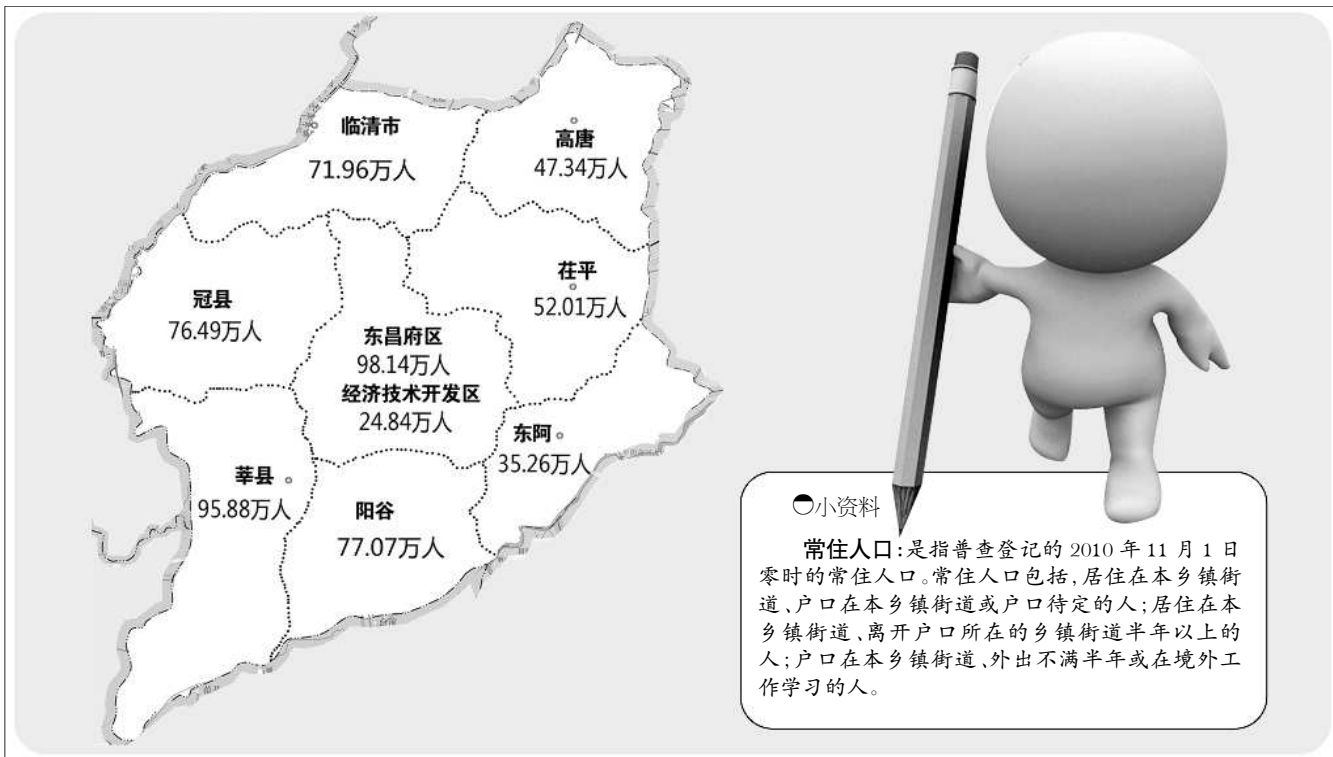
临清市
71.96万人

高唐
47.34万人

冠县
76.49万人

茌平
52.01万人

东昌府区
98.14万人
经济技术开发区
24.84万人

东阿
35.26万人

莘县
95.88万人

阳谷
77.07万人

小资料

常住人口：是指普查登记的2010年11月1日零时的常住人口。常住人口包括，居住在本乡镇街道、户口在本乡镇街道或户口待定的人；居住在本乡镇街道、离开户口所在的乡镇街道半年以上的人；户口在本乡镇街道、外出不满半年或在境外工作学习的人。